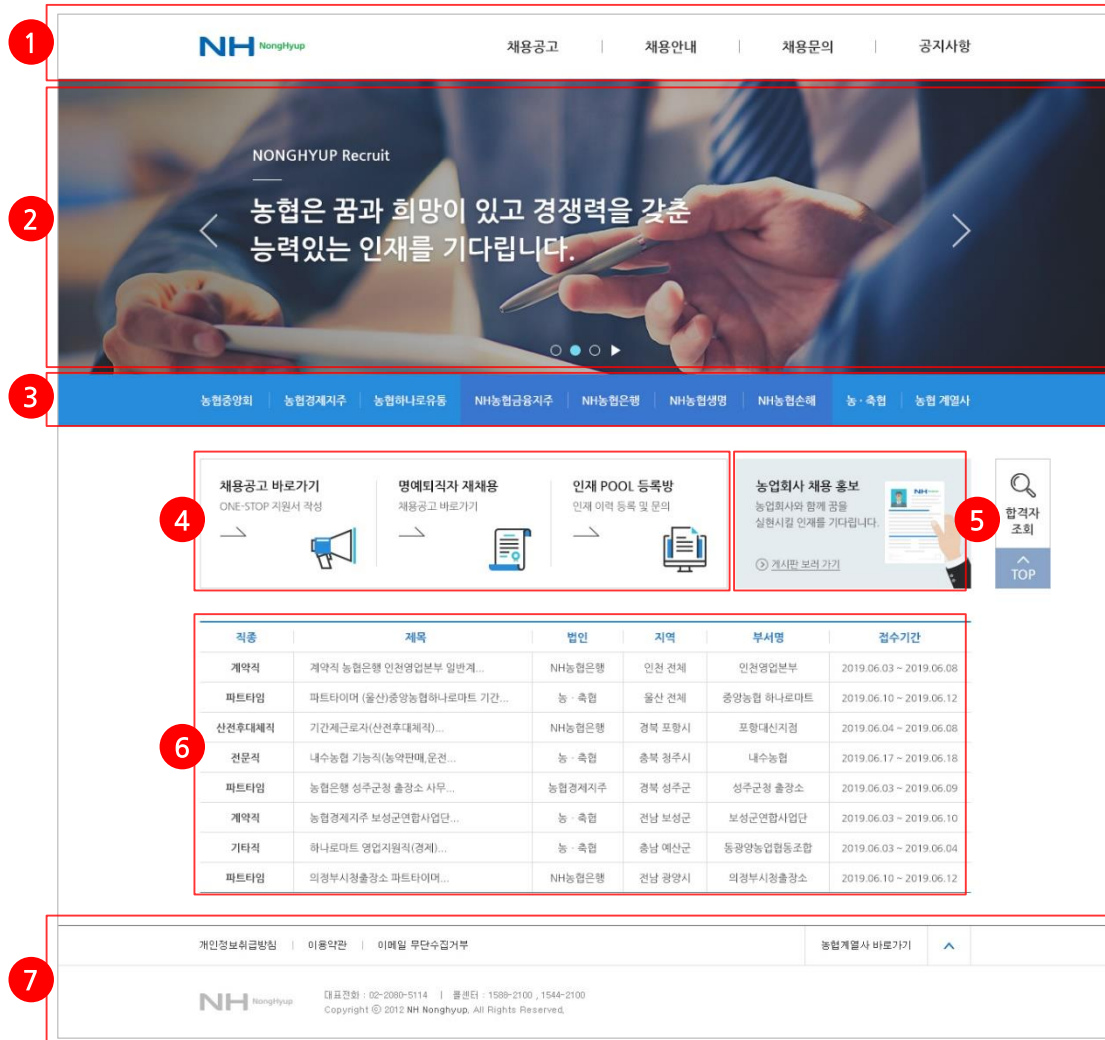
1

NH NongHyup

채용공고 | 채용안내 | 채용문의 | 공지사항

2

NONGHYUP Recruit

농협은 꿈과 희망이 있고 경쟁력을 갖춘 능력있는 인재를 기다립니다.

3

농협중앙회 | 농협경제지주 | 농협하나로유통 | NH농협금융지주 | NH농협은행 | NH농협생명 | NH농협손해 | 농·축협 | 농협 계열사

채용공고 바로가기
ONE-STOP 지원서 작성

명예퇴직자 재채용
채용공고 바로가기

인재 POOL 등록방
인재 이력 등록 및 문의

4

농업회사 채용 홍보
농업회사와 함께 꿈을 실현시킬 인재를 기다립니다.

게시판 보러 가기

5

합격자 조회

TOP

| 직종 | 제목 | 법인 | 지역 | 부서명 | 접수기간 |
|---|---|---|---|---|---|
| 계약직 | 계약직 농협은행 인천영업본부 일반계... | NH농협은행 | 인천 전체 | 인천영업본부 | 2019.06.03 ~ 2019.06.08 |
| 파트타임 | 파트타이머 (울산)중앙농협하나로마트 기간... | 농·축협 | 울산 전체 | 중앙농협 하나로마트 | 2019.06.10 ~ 2019.06.12 |
| 산전후대체직 | 기간제근로자(산전후대체직)... | NH농협은행 | 경북 포항시 | 포항대신지점 | 2019.06.04 ~ 2019.06.08 |
| 전문직 | 내수농협 기능직(농약판매,운전... | 농·축협 | 충북 청주시 | 내수농협 | 2019.06.17 ~ 2019.06.18 |
| 파트타임 | 농협은행 성주군청 출장소 사무... | 농협경제지주 | 경북 성주군 | 성주군청 출장소 | 2019.06.03 ~ 2019.06.09 |
| 계약직 | 농협경제지주 보성군연합사업단... | 농·축협 | 전남 보성군 | 보성군연합사업단 | 2019.06.03 ~ 2019.06.10 |
| 기타직 | 하나로마트 영업지원직(경제)... | 농·축협 | 충남 예산군 | 동광양농업협동조합 | 2019.06.03 ~ 2019.06.04 |
| 파트타임 | 의정부시청출장소 파트타이머... | NH농협은행 | 전남 광양시 | 의정부시청출장소 | 2019.06.10 ~ 2019.06.12 |

6

개인정보취급방침 | 이용약관 | 이메일 무단수집거부

농협계열사 바로가기

7

NH NongHyup

대표전화 : 02-2080-5114 | 콜센터 : 1588-2100 , 1544-2100
Copyright © 2012 NH Nonghyup, All Rights Reserved.